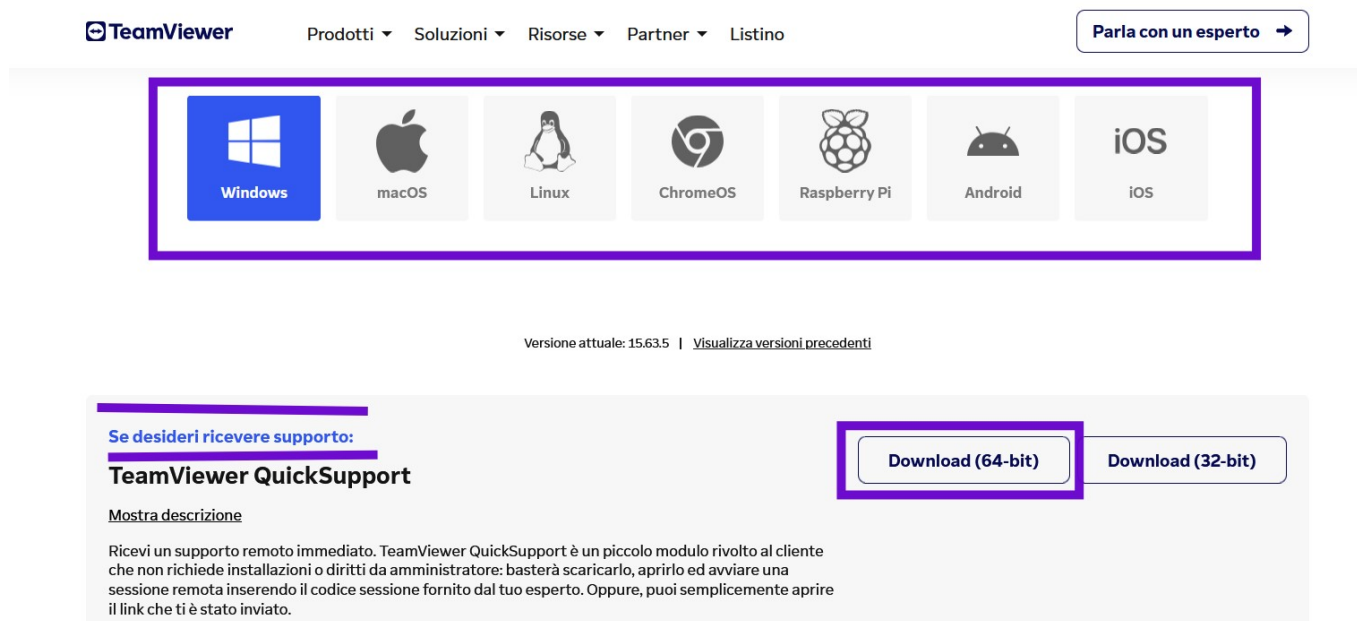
TeamViewer

Prodotti ▾ Soluzioni ▾ Risorse ▾ Partner ▾ Listino

Parla con un esperto →

Windows macOS Linux ChromeOS Raspberry Pi Android iOS iOS

Versione attuale: 15.63.5 | Visualizza versioni precedenti

Se desideri ricevere supporto:

TeamViewer QuickSupport

Download (64-bit) Download (32-bit)

Mostra descrizione

Ricevi un supporto remoto immediato. TeamViewer QuickSupport è un piccolo modulo rivolto al cliente che non richiede installazioni o diritti da amministratore: basterà scaricarlo, aprirlo ed avviare una sessione remota inserendo il codice sessione fornito dal tuo esperto. Oppure, puoi semplicemente aprire il link che ti è stato inviato.